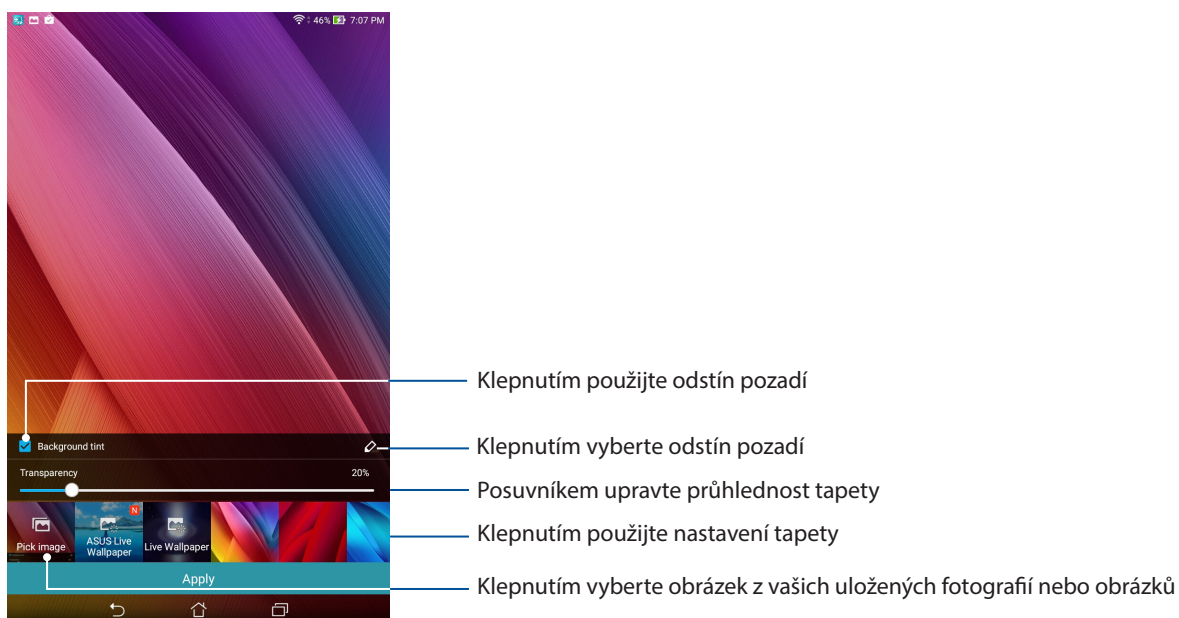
46% 7:07 PM

Background tint

Transparency

20%

Pick image

N

ASUS Live Wallpaper

Live Wallpaper

Apply

Klepnutím použijte odstín pozadí

Klepnutím vyberte odstín pozadí

Posuvníkem upravte průhlednost tapety

Klepnutím použijte nastavení tapety

Klepnutím vyberte obrázek z vašich uložených fotografií nebo obrázků